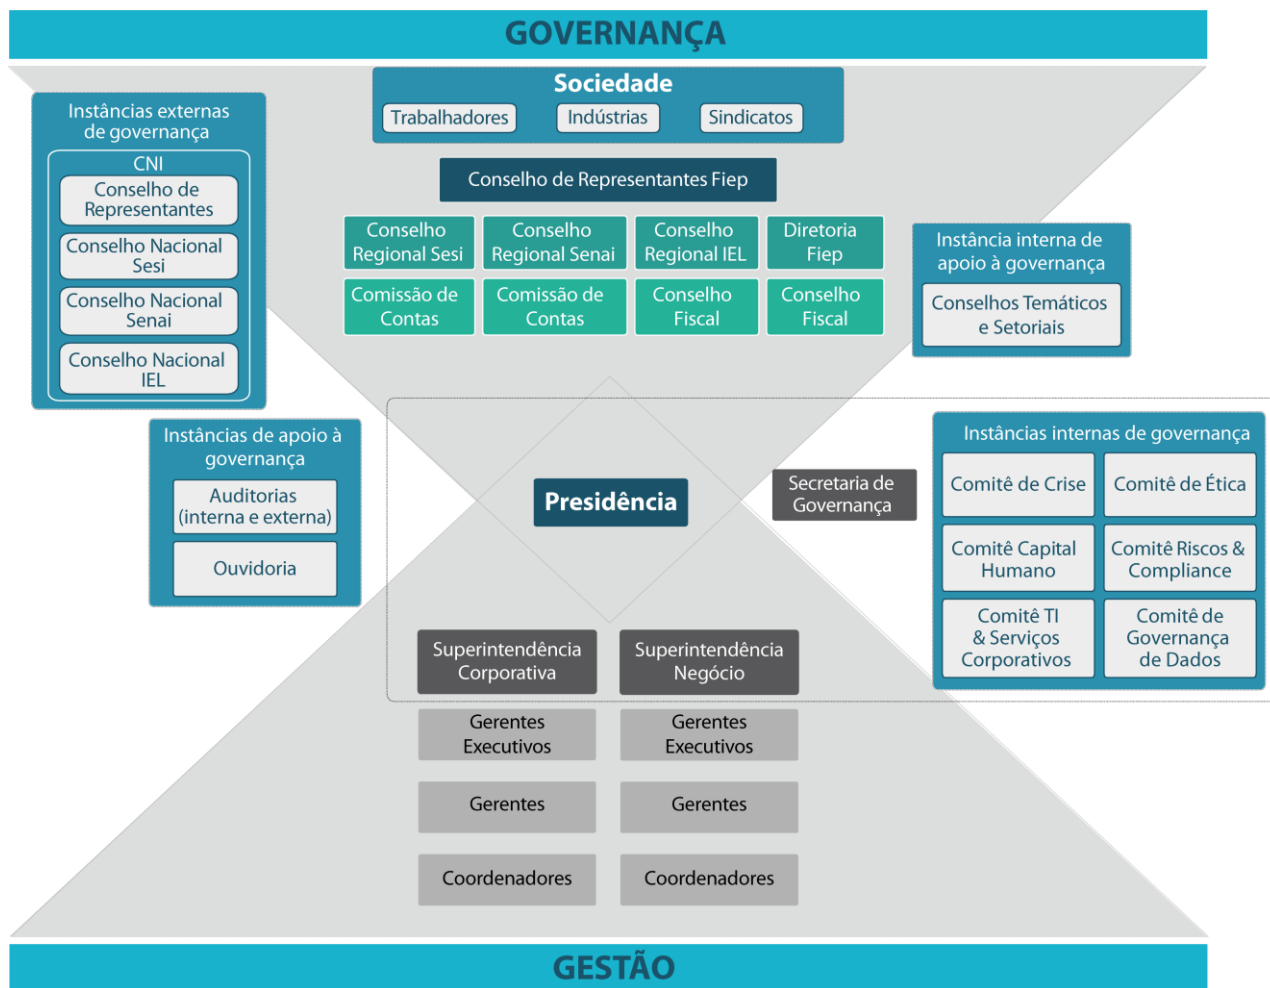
GOVERNANÇA

Sociedade
Trabalhadores
Indústrias
Sindicatos

Instâncias externas de governança
CNI
Conselho de Representantes
Conselho Nacional Sesi
Conselho Nacional Senai
Conselho Nacional IEL

Conselho de Representantes Fiep

Conselho Regional Sesi
Conselho Regional Senai
Conselho Regional IEL
Diretoria Fiep
Comissão de Contas
Comissão de Contas
Conselho Fiscal
Conselho Fiscal

Instância interna de apoio à governança
Conselhos Temáticos e Setoriais

Instâncias de apoio à governança
Auditorias (interna e externa)
Ouvidoria

Presidência

Secretaria de Governança

Instâncias internas de governança
Comitê de Crise
Comitê de Ética
Comitê Capital Humano
Comitê Riscos & Compliance
Comitê TI & Serviços Corporativos
Comitê de Governança de Dados

Superintendência Corporativa
Superintendência Negócio
Gerentes Executivos
Gerentes Executivos
Gerentes
Gerentes
Coordenadores
Coordenadores

GESTÃO